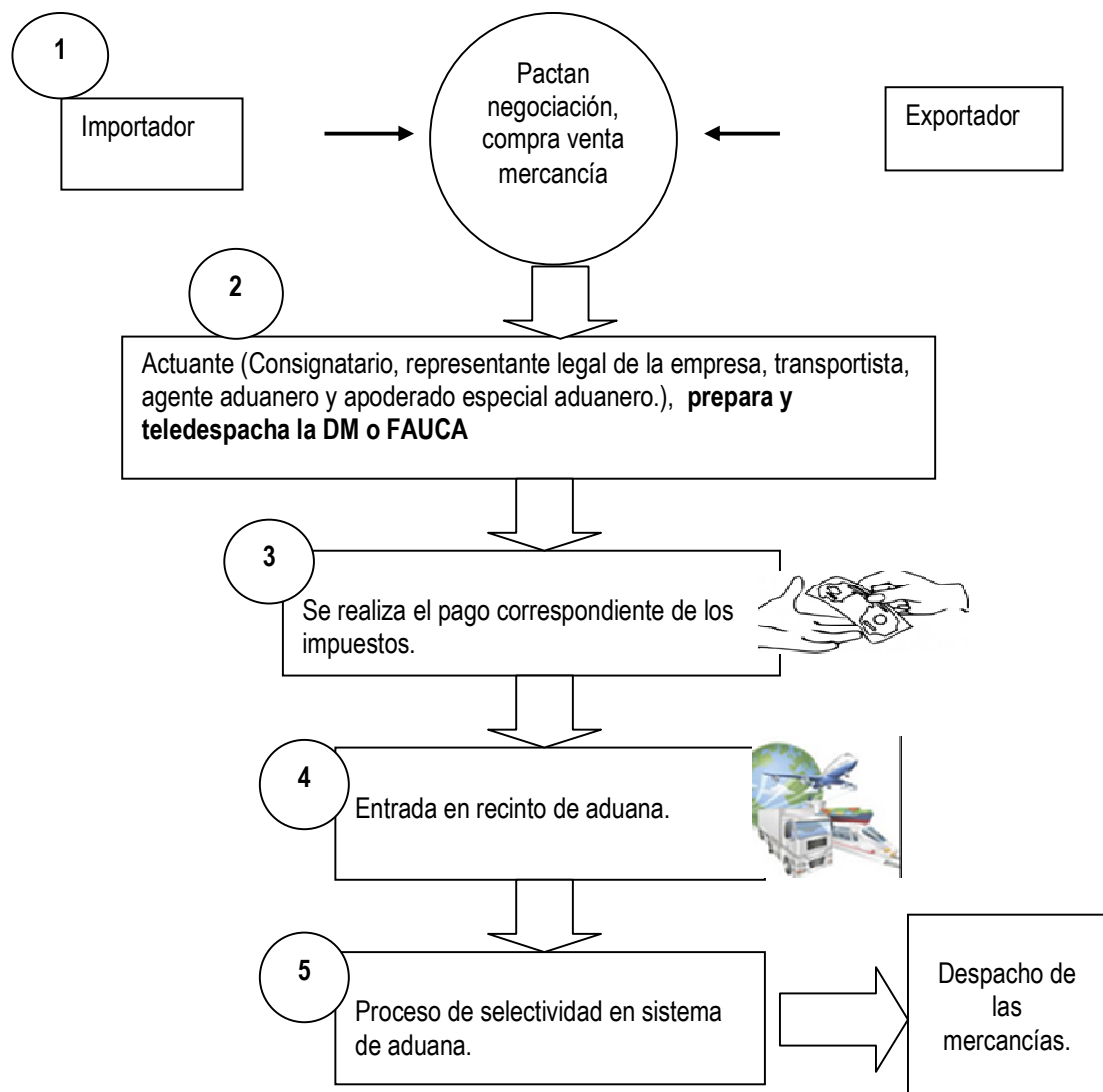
1

Importador

Pactan negociación, compra venta mercancía

Exportador

2

Actuante (Consignatario, representante legal de la empresa, transportista, agente aduanero y apoderado especial aduanero.), **prepara y teledespacha la DM o FAUCA**

3

Se realiza el pago correspondiente de los impuestos.

4

Entrada en recinto de aduana.

5

Proceso de selectividad en sistema de aduana.

Despacho de las mercancías.